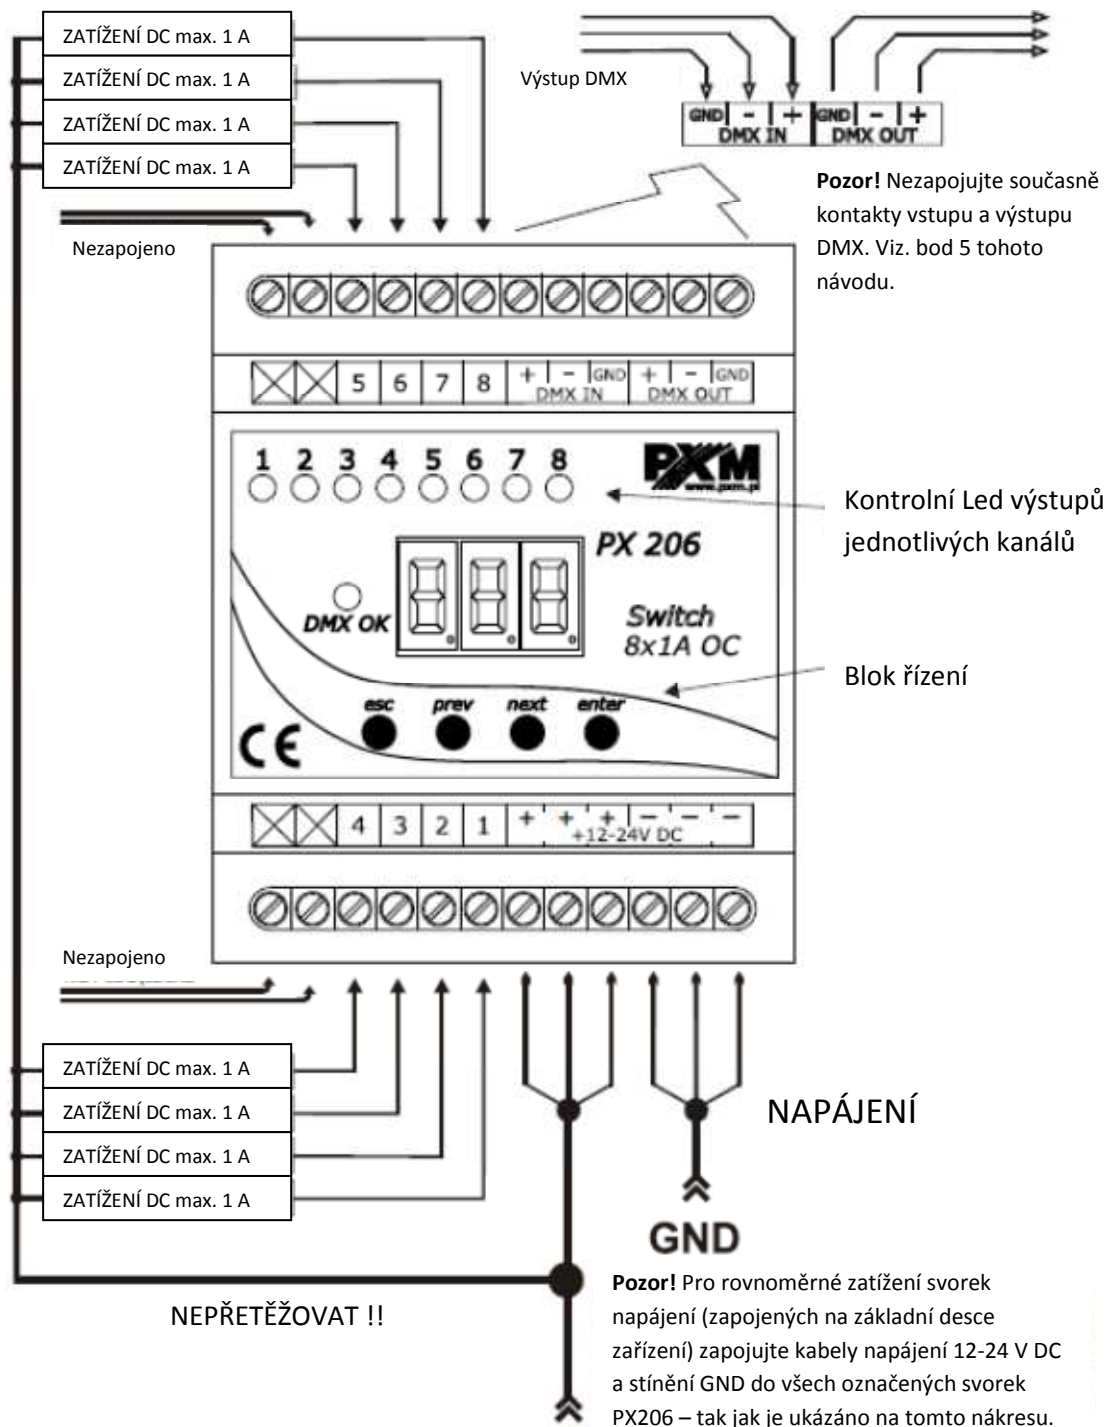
ZATÍŽENÍ DC max. 1 A
ZATÍŽENÍ DC max. 1 A
ZATÍŽENÍ DC max. 1 A
ZATÍŽENÍ DC max. 1 A

Výstup DMX

GND - + GND - +
DMX IN DMX OUT

**Pozor!** Nezapojujte současně kontakty vstupu a výstupu DMX. Viz. bod 5 tohoto návodu.

Nezapojeno

5 6 7 8 + - GND + - GND
DMX IN DMX OUT

1 2 3 4 5 6 7 8

PXM
www.pxm.pl

Kontrolní Led výstupů jednotlivých kanálů

PX 206

DMX OK

Switch
8x1A OC

Blok řízení

esc prev next enter

CE

4 3 2 1 + + + - - -
+12-24V DC

Nezapojeno

ZATÍŽENÍ DC max. 1 A
ZATÍŽENÍ DC max. 1 A
ZATÍŽENÍ DC max. 1 A
ZATÍŽENÍ DC max. 1 A

NAPÁJENÍ

GND

NEPŘETĚŽOVAT !!

**Pozor!** Pro rovnoměrné zatížení svorek napájení (zapojených na základní desce zařízení) zapojujte kabely napájení 12-24 V DC a stínění GND do všech označených svorek PX206 – tak jak je ukázáno na tomto nákresu.